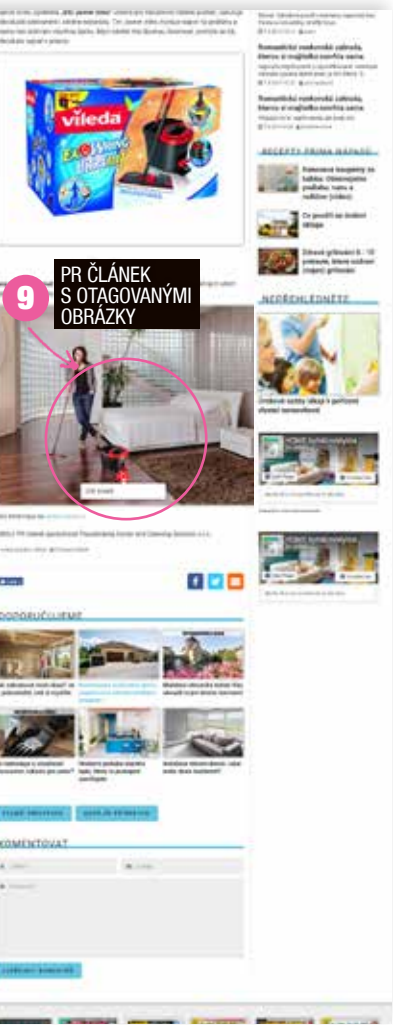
vileda

EASY WRING AND CLEAN TURBO

9

PR ČLÁNEK S OTAGOVANÝMI OBRÁZKY

Romantické vonkovské záhrady, ktoré si mojihodnoty

Romantické vonkovské záhrady, ktoré si mojihodnoty

RECEPTY PRIMA NAPADY

Domácí bageta na tabulu

Co použít na domácí úklid

Zdravé grilování

NEPŘEHLÉDNĚTE

DOPORUČUJEME

KOMENTOVAT

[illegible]